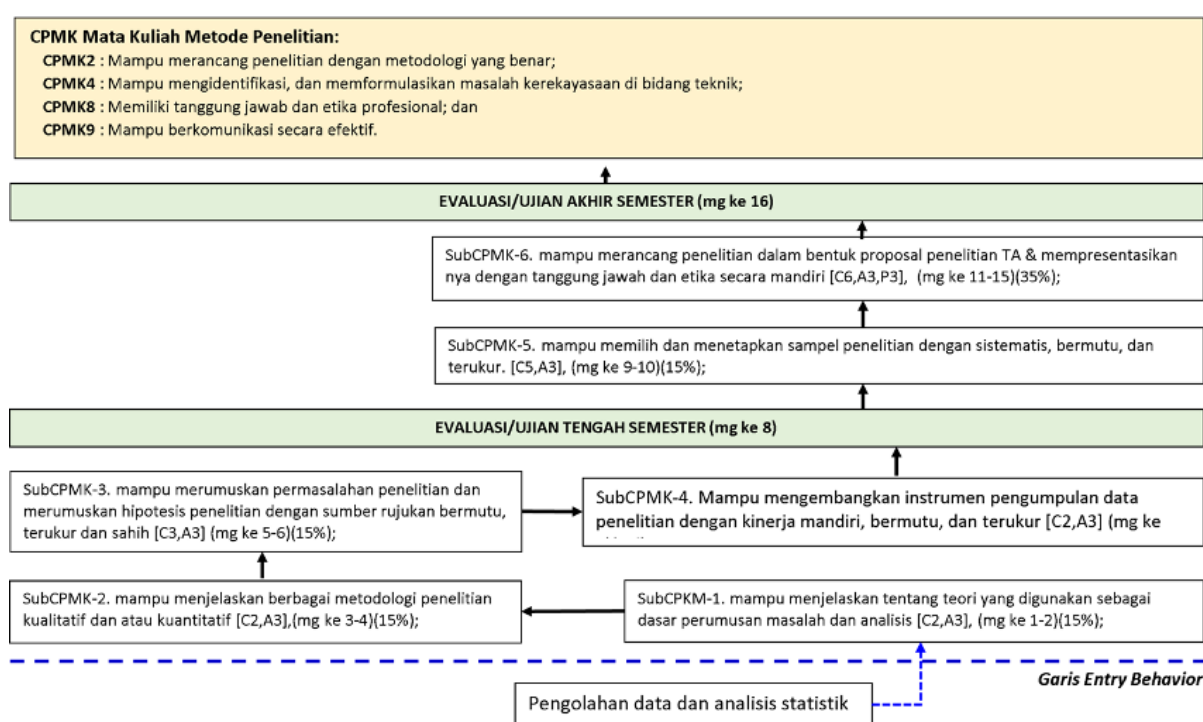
**CPMK Mata Kuliah Metode Penelitian:**
**CPMK2** : Mampu merancang penelitian dengan metodologi yang benar;
**CPMK4** : Mampu mengidentifikasi, dan memformulasikan masalah kerekayasaan di bidang teknik;
**CPMK8** : Memiliki tanggung jawab dan etika profesional; dan
**CPMK9** : Mampu berkomunikasi secara efektif.

**EVALUASI/UJIAN AKHIR SEMESTER (mg ke 16)**

SubCPMK-6. mampu merancang penelitian dalam bentuk proposal penelitian TA & mempresentasikan nya dengan tanggung jawah dan etika secara mandiri [C6,A3,P3], (mg ke 11-15)(35%);

SubCPMK-5. mampu memilih dan menetapkan sampel penelitian dengan sistematis, bermutu, dan terukur. [C5,A3], (mg ke 9-10)(15%);

**EVALUASI/UJIAN TENGAH SEMESTER (mg ke 8)**

SubCPMK-3. mampu merumuskan permasalahan penelitian dan merumuskan hipotesis penelitian dengan sumber rujukan bermutu, terukur dan sahih [C3,A3] (mg ke 5-6)(15%);

SubCPMK-4. Mampu mengembangkan instrumen pengumpulan data penelitian dengan kinerja mandiri, bermutu, dan terukur [C2,A3] (mg ke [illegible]

SubCPMK-2. mampu menjelaskan berbagai metodologi penelitian kualitatif dan atau kuantitatif [C2,A3],(mg ke 3-4)(15%);

SubCPKM-1. mampu menjelaskan tentang teori yang digunakan sebagai dasar perumusan masalah dan analisis [C2,A3], (mg ke 1-2)(15%);

*Garis Entry Behavior*

Pengolahan data dan analisis statistik